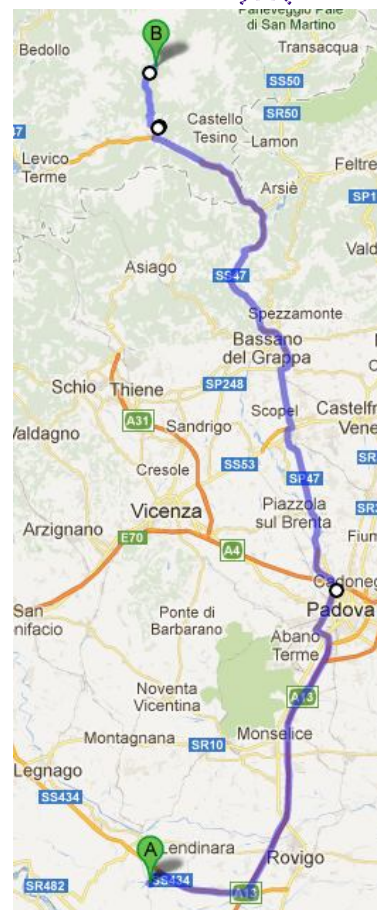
Paneveggio Pale di San Martino
Bedollo
B
Transacqua
SS50
SR50
Castello Tesino
Lamon
Levico Terme
Feltre
Arsiè
SP
Vald
Asiago
SS47
Spezzamonte
Bassano del Grappa
Schio
Thiene
SP248
A31
Sandrigo
Scopel
Castelfr
Vene
Valdagno
Cresole
SS53
SP47
SR
Piazzola sul Brenta
Arzignano
Vicenza
E70
A4
Fium
Cadoneg
San
nifacio
Padova
Ponte di Barbarano
Abano Terme
Noventa Vicentina
A13
Montagnana
SR10
Monselice
Legnago
SS434
A
Lendinara
Rovigo
SR482
SS434
A13